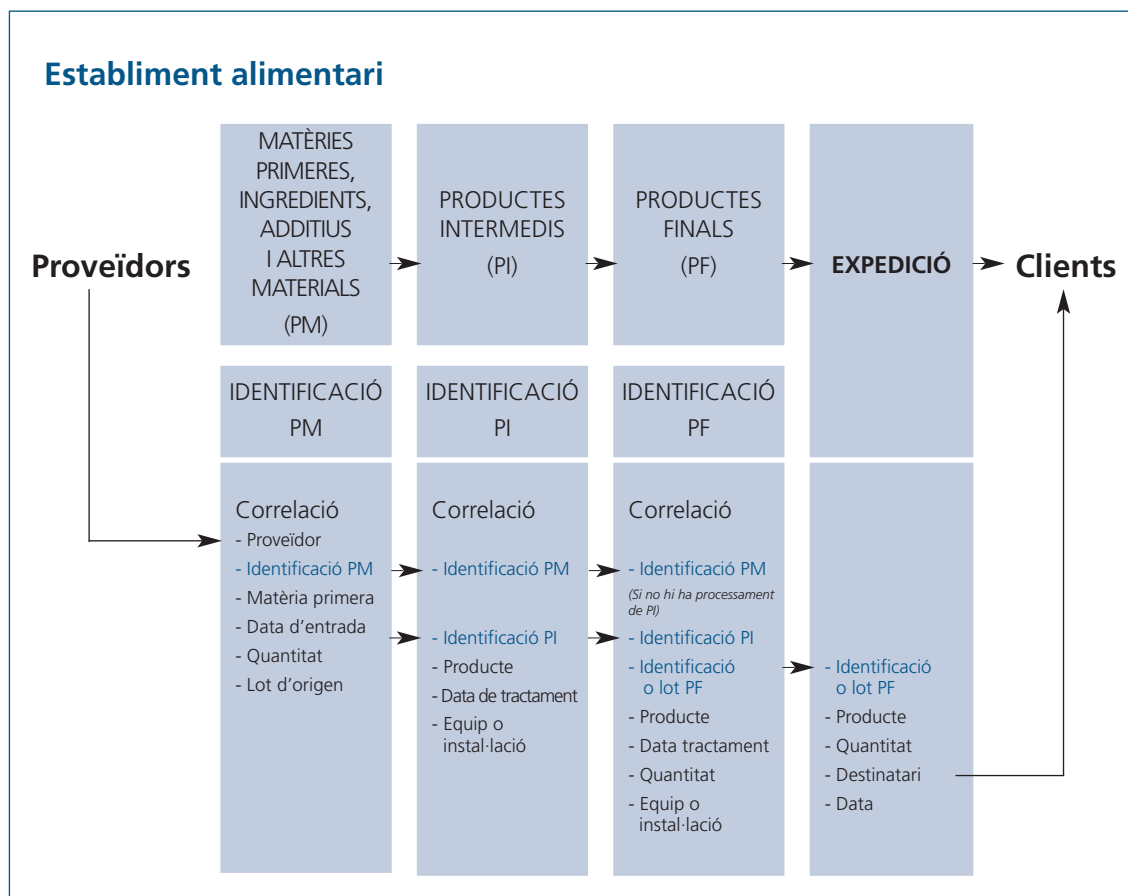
Establiment alimentari

Proveïdors

MATÈRIES PRIMERES, INGREDIENTS, ADDITIUS I ALTRES MATERIALS (PM)

PRODUCTES INTERMEDIS (PI)

PRODUCTES FINALS (PF)

EXPEDICIÓ

Clients

IDENTIFICACIÓ PM

IDENTIFICACIÓ PI

IDENTIFICACIÓ PF

Correlació
- Proveïdor
- Identificació PM
- Matèria primera
- Data d'entrada
- Quantitat
- Lot d'origen

Correlació
- Identificació PM
- Identificació PI
- Producte
- Data de tractament
- Equip o instal·lació

Correlació
- Identificació PM
(Si no hi ha processament de PI)
- Identificació PI
- Identificació o lot PF
- Producte
- Data tractament
- Quantitat
- Equip o instal·lació

- Identificació o lot PF
- Producte
- Quantitat
- Destinatari
- Data